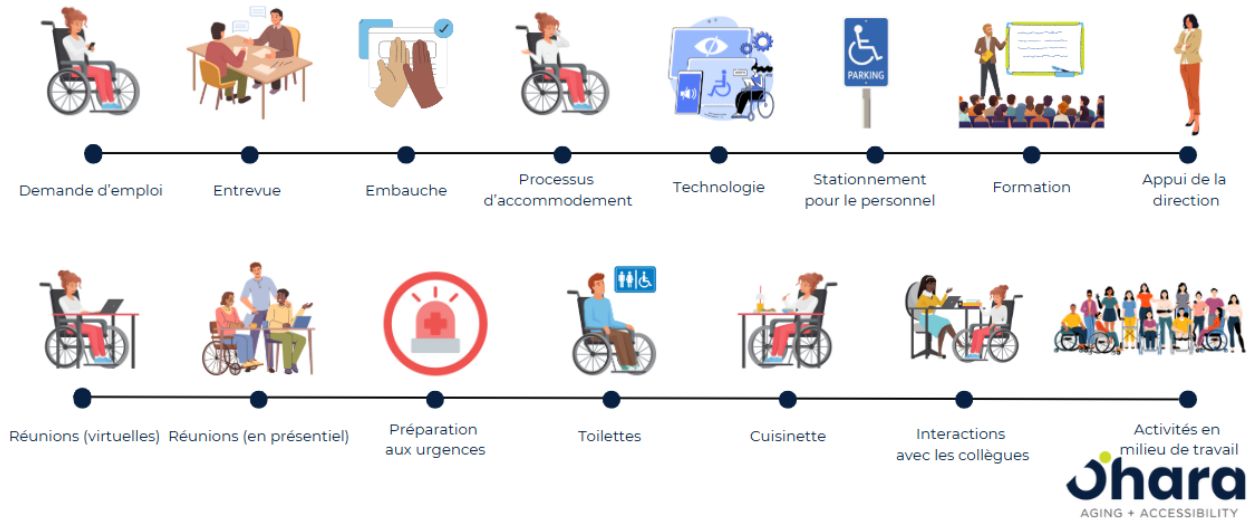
PARKING

Demande d’emploi

Entrevue

Embauche

Processus d’accommodement

Technologie

Stationnement pour le personnel

Formation

Appui de la direction

Réunions (virtuelles)

Réunions (en présentiel)

Préparation aux urgences

Toilettes

Cuisinette

Interactions avec les collègues

Activités en milieu de travail

Ohara
AGING + ACCESSIBILITY